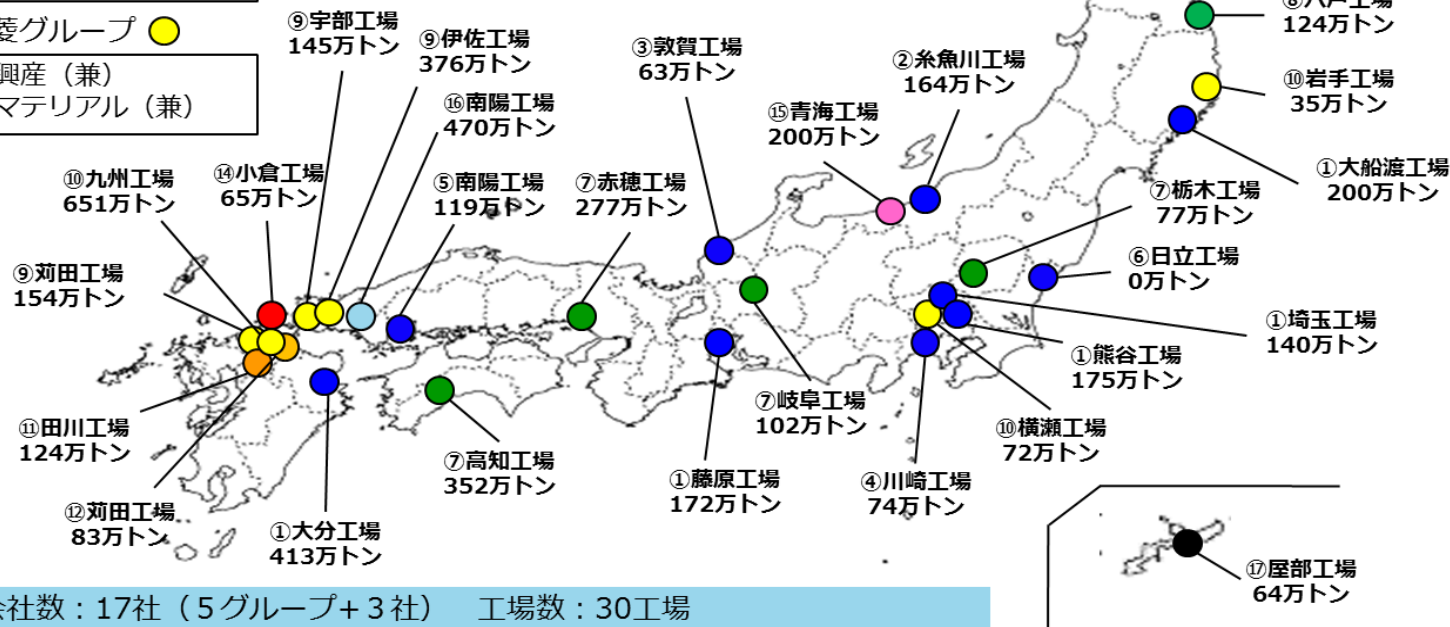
菱グループ
興産（兼）
マテリアル（兼）

⑨宇部工場
145万トン
⑨伊佐工場
376万トン
⑯南陽工場
470万トン
③敦賀工場
63万トン
②糸魚川工場
164万トン
⑮青海工場
200万トン
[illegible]戸工場
124万トン
⑩岩手工場
35万トン
①大船渡工場
200万トン
⑩九州工場
651万トン
⑭小倉工場
65万トン
⑤南陽工場
119万トン
⑦赤穂工場
277万トン
⑦栃木工場
77万トン
⑥日立工場
0万トン
⑨苅田工場
154万トン
①埼玉工場
140万トン
①熊谷工場
175万トン
⑦岐阜工場
102万トン
⑩横瀬工場
72万トン
⑪田川工場
124万トン
⑦高知工場
352万トン
①藤原工場
172万トン
④川崎工場
74万トン
⑫苅田工場
83万トン
①大分工場
413万トン
⑰屋部工場
64万トン

会社数：17社（５グループ＋３社）　工場数：30工場